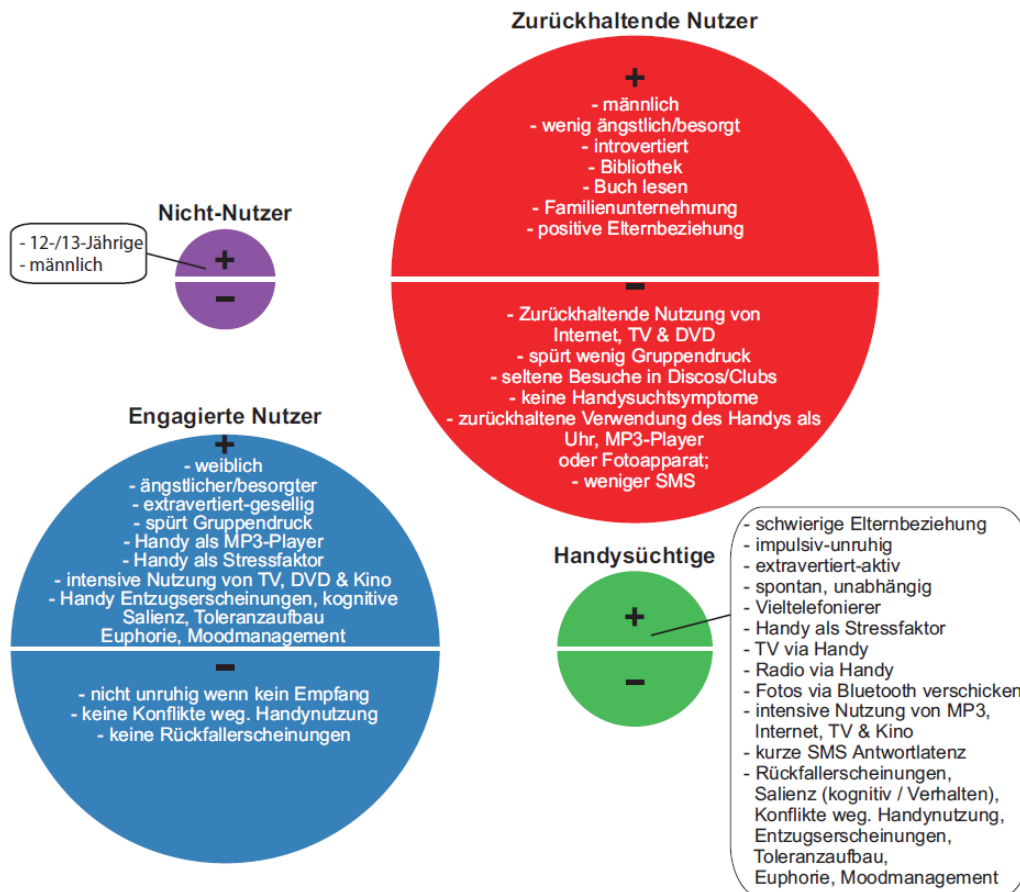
Zurückhaltende Nutzer

+
- männlich
- wenig ängstlich/besorgt
- introvertiert
- Bibliothek
- Buch lesen
- Familienunternehmung
- positive Elternbeziehung

–
- Zurückhaltende Nutzung von Internet, TV & DVD
- spürt wenig Gruppendruck
- seltene Besuche in Discos/Clubs
- keine Handysuchtsymptome
- zurückhaltene Verwendung des Handys als Uhr, MP3-Player oder Fotoapparat;
- weniger SMS

Nicht-Nutzer

- 12-/13-Jährige
- männlich

+
–

Engagierte Nutzer

+
- weiblich
- ängstlicher/besorgter
- extravertiert-gesellig
- spürt Gruppendruck
- Handy als MP3-Player
- Handy als Stressfaktor
- intensive Nutzung von TV, DVD & Kino
- Handy Entzugserscheinungen, kognitive Salienz, Toleranzaufbau Euphorie, Moodmanagement

–
- nicht unruhig wenn kein Empfang
- keine Konflikte weg. Handynutzung
- keine Rückfallerscheinungen

Handysüchtige

+
–

- schwierige Elternbeziehung
- impulsiv-unruhig
- extravertiert-aktiv
- spontan, unabhängig
- Vieltelefonierer
- Handy als Stressfaktor
- TV via Handy
- Radio via Handy
- Fotos via Bluetooth verschicken
- intensive Nutzung von MP3, Internet, TV & Kino
- kurze SMS Antwortlatenz
- Rückfallerscheinungen, Salienz (kognitiv / Verhalten), Konflikte weg. Handynutzung, Entzugserscheinungen, Toleranzaufbau, Euphorie, Moodmanagement